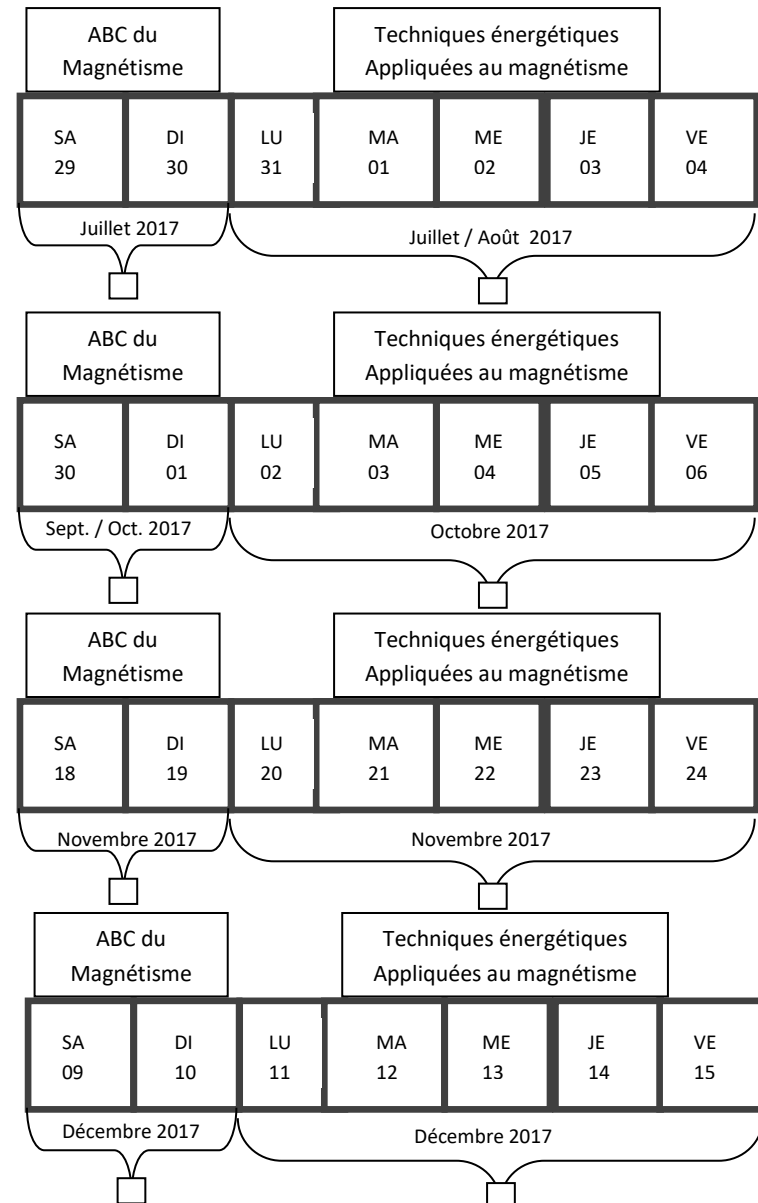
ABC du Magnétisme

Techniques énergétiques Appliquées au magnétisme

| SA 29 | DI 30 | LU 31 | MA 01 | ME 02 | JE 03 | VE 04 |
|---|---|---|---|---|---|---|

Juillet 2017

Juillet / Août 2017

ABC du Magnétisme

Techniques énergétiques Appliquées au magnétisme

| SA 30 | DI 01 | LU 02 | MA 03 | ME 04 | JE 05 | VE 06 |
|---|---|---|---|---|---|---|

Sept. / Oct. 2017

Octobre 2017

ABC du Magnétisme

Techniques énergétiques Appliquées au magnétisme

| SA 18 | DI 19 | LU 20 | MA 21 | ME 22 | JE 23 | VE 24 |
|---|---|---|---|---|---|---|

Novembre 2017

Novembre 2017

ABC du Magnétisme

Techniques énergétiques Appliquées au magnétisme

| SA 09 | DI 10 | LU 11 | MA 12 | ME 13 | JE 14 | VE 15 |
|---|---|---|---|---|---|---|

Décembre 2017

Décembre 2017